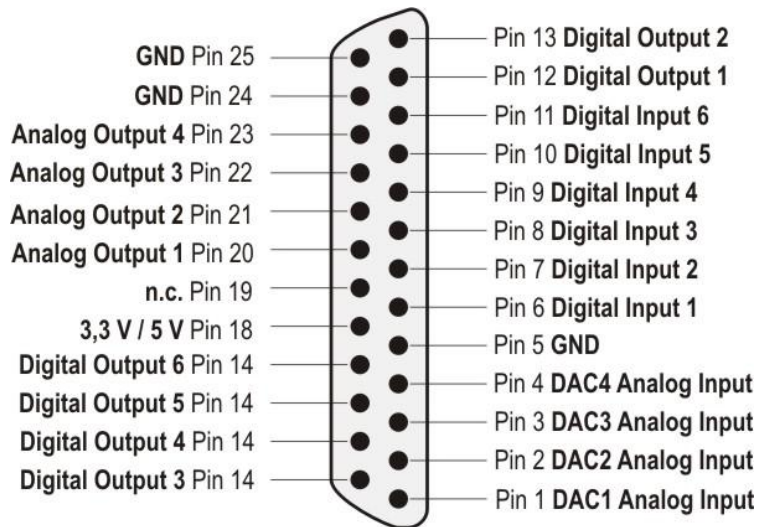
GND Pin 25
GND Pin 24
Analog Output 4 Pin 23
Analog Output 3 Pin 22
Analog Output 2 Pin 21
Analog Output 1 Pin 20
n.c. Pin 19
3,3 V / 5 V Pin 18
Digital Output 6 Pin 14
Digital Output 5 Pin 14
Digital Output 4 Pin 14
Digital Output 3 Pin 14

Pin 13 Digital Output 2
Pin 12 Digital Output 1
Pin 11 Digital Input 6
Pin 10 Digital Input 5
Pin 9 Digital Input 4
Pin 8 Digital Input 3
Pin 7 Digital Input 2
Pin 6 Digital Input 1
Pin 5 GND
Pin 4 DAC4 Analog Input
Pin 3 DAC3 Analog Input
Pin 2 DAC2 Analog Input
Pin 1 DAC1 Analog Input